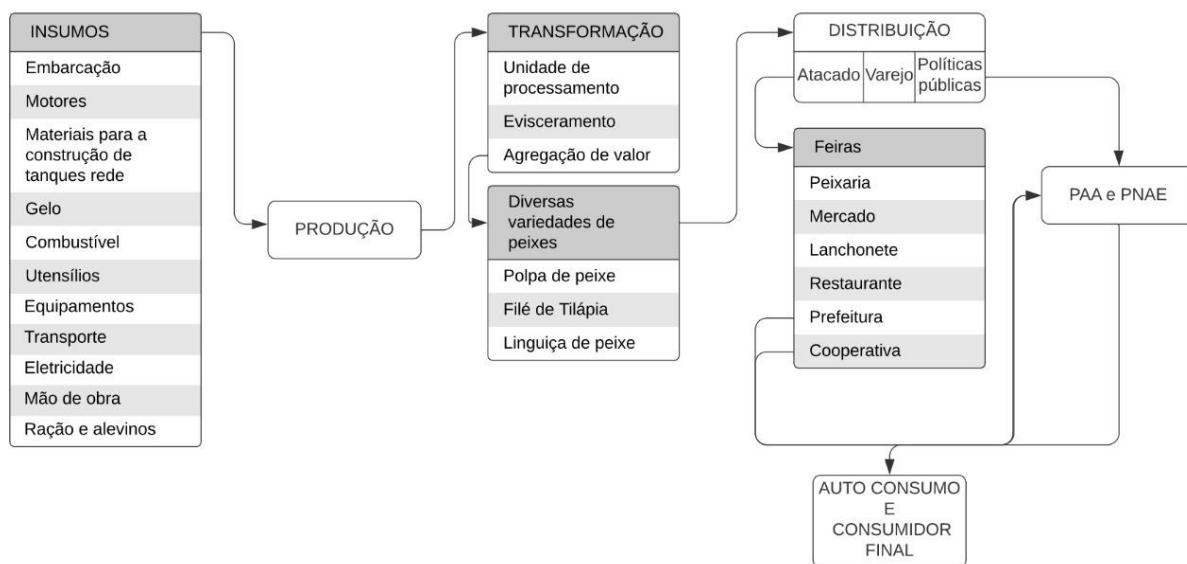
INSUMOS
Embarcação
Motores
Materiais para a construção de tanques rede
Gelo
Combustível
Utensílios
Equipamentos
Transporte
Eletricidade
Mão de obra
Ração e alevinos

PRODUÇÃO

TRANSFORMAÇÃO
Unidade de processamento
Evisceramento
Agregação de valor

Diversas variedades de peixes
Polpa de peixe
Filé de Tilápia
Linguiça de peixe

DISTRIBUIÇÃO
Atacado
Varejo
Políticas públicas

Feiras
Peixaria
Mercado
Lanchonete
Restaurante
Prefeitura
Cooperativa

PAA e PNAE

AUTO CONSUMO E CONSUMIDOR FINAL